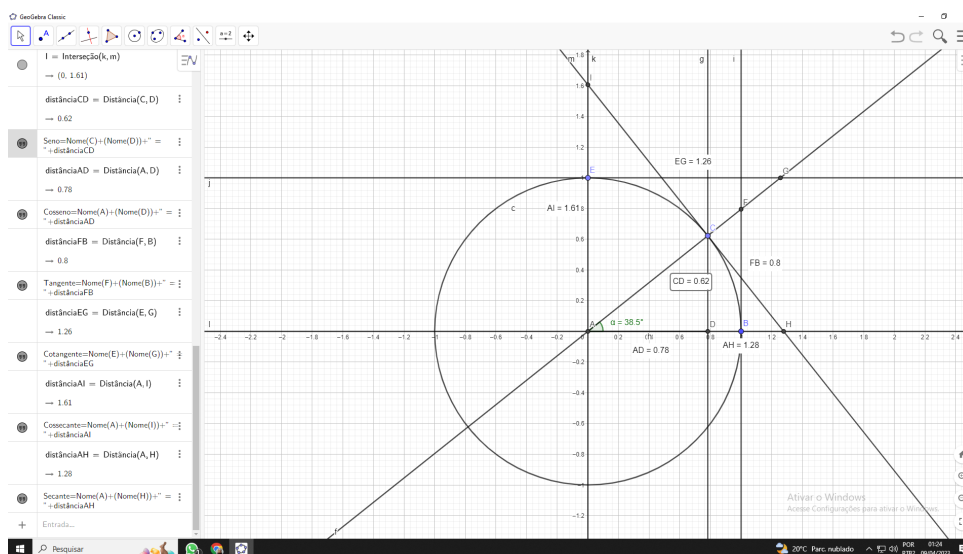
GeoGebra Classic

I = Interseção(k, m)
→ (0, 1.61)

distânciaCD = Distância(C, D)
→ 0.62

Seno=Nome(C)+(Nome(D))+" = "+distânciaCD

distânciaAD = Distância(A, D)
→ 0.78

Cosseno=Nome(A)+(Nome(D))+" = "+distânciaAD

distânciaFB = Distância(F, B)
→ 0.8

Tangente=Nome(F)+(Nome(B))+" = "+distânciaFB

distânciaEG = Distância(E, G)
→ 1.26

Cotangente=Nome(E)+(Nome(G))+" = "+distânciaEG

distânciaAI = Distância(A, I)
→ 1.61

Cossecante=Nome(A)+(Nome(I))+" = "+distânciaAI

distânciaAH = Distância(A, H)
→ 1.28

Secante=Nome(A)+(Nome(H))+" = "+distânciaAH

Entrada...

m k g i
I
E
EG = 1.26
G
j
c
AI = 1.61
F
C
FB = 0.8
CD = 0.62
A α = 38.5°
D B H
AD = 0.78
AH = 1.28
f
1.8 1.6 1.4 1.2 0.8 0.6 0.4 0.2 -0.2 -0.4 -0.6 -0.8 -1.2
-2.4 -2.2 -2 -1.8 -1.6 -1.4 -1.2 -1 -0.8 -0.6 -0.4 -0.2 0 0.6 0.8 1 1.2 1.4 1.6 1.8 2 2.2 2.4

Ativar o Windows
Acesse Configurações para ativar o Windows.

Pesquisar
20°C Parc. nublado POR 01:24